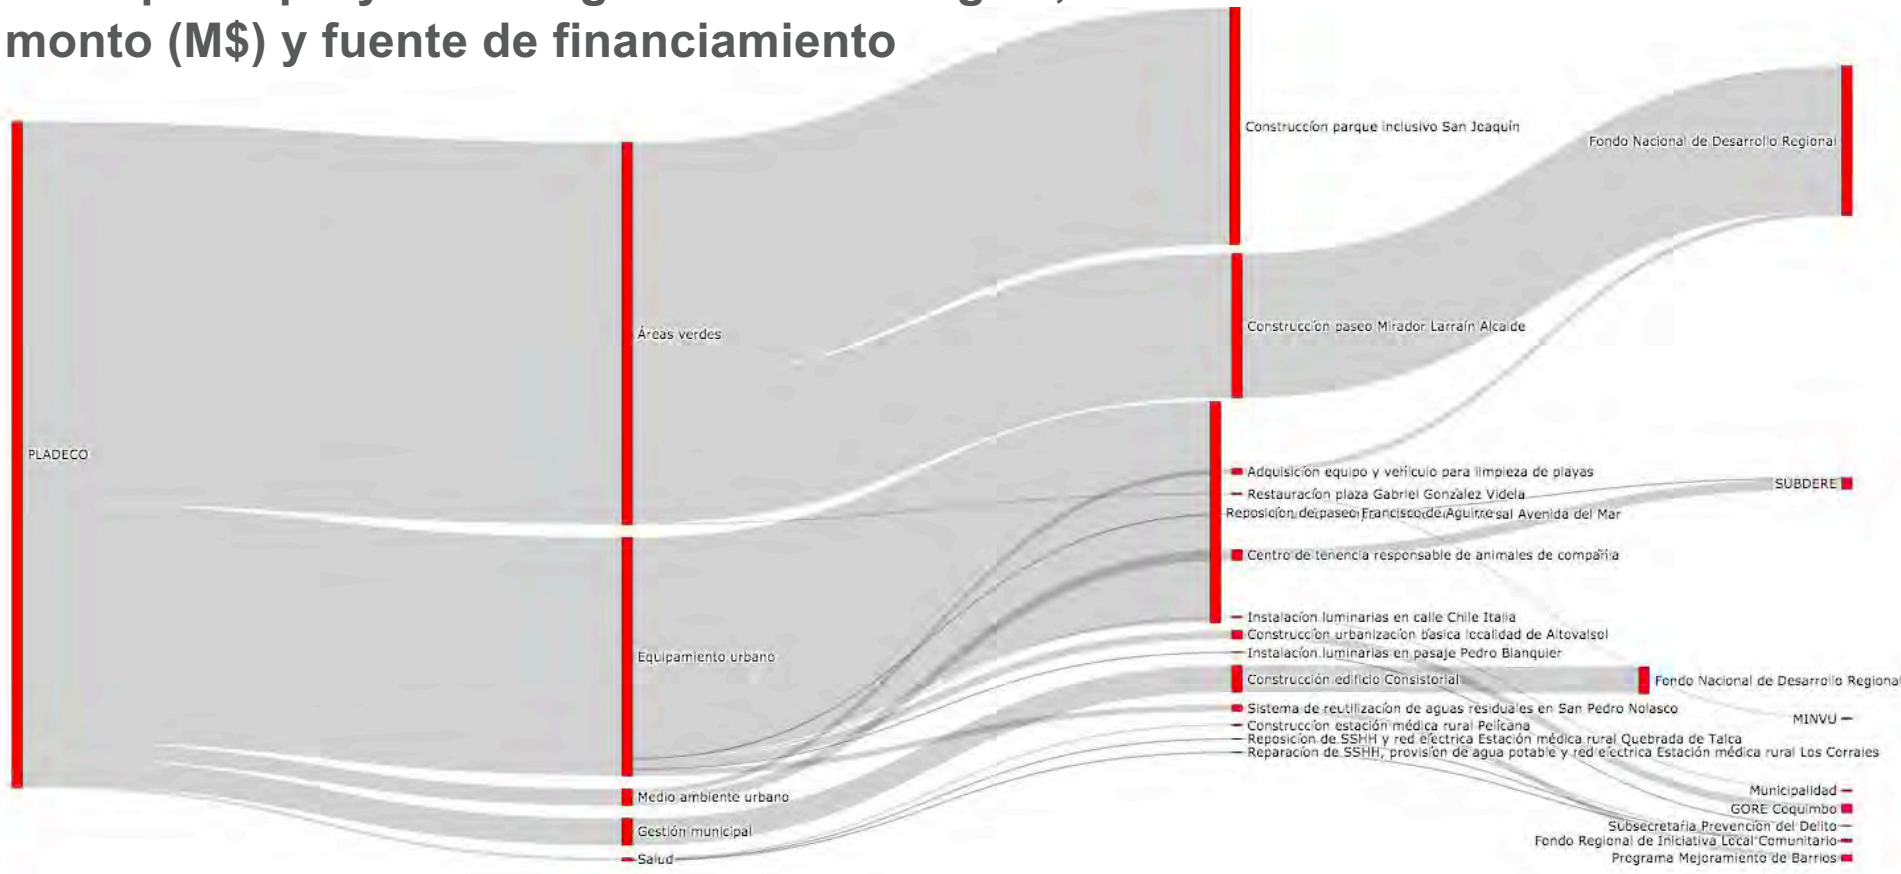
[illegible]
monto (M$) y fuente de financiamiento

PLADECO

Áreas verdes

Equipamiento urbano

Medio ambiente urbano

Gestión municipal

Salud

Construccion parque inclusivo San Joaquín

Construccion paseo Mirador Larraín Alcalde

Adquisicion equipo y vehiculo para limpieza de playas

Restauracion plaza Gabriel Gonzalez Videla

Reposicion de paseo Francisco de Aguirre sal Avenida del Mar

Centro de tenencia responsable de animales de compañia

Instalacion luminarias en calle Chile Italia

Construccion urbanizacion basica localidad de Altovalsol

Instalacion luminarias en pasaje Pedro Blanquier

Construcción edificio Consistorial

Sistema de reutilizacion de aguas residuales en San Pedro Nolasco

Construccion estacion médica rural Pelicana

Reposicion de SSHH y red electrica Estación médica rural Quebrada de Talca

Reparacion de SSHH, provision de agua potable y red electrica Estación médica rural Los Corrales

Fondo Nacional de Desarrollo Regional

SUBDERE

Fondo Nacional de Desarrollo Regional

MINVU

Municipalidad

GORE Coquimbo

Subsecretaria Prevención del Delito

Fondo Regional de Iniciativa Local Comunitario

Programa Mejoramiento de Barrios